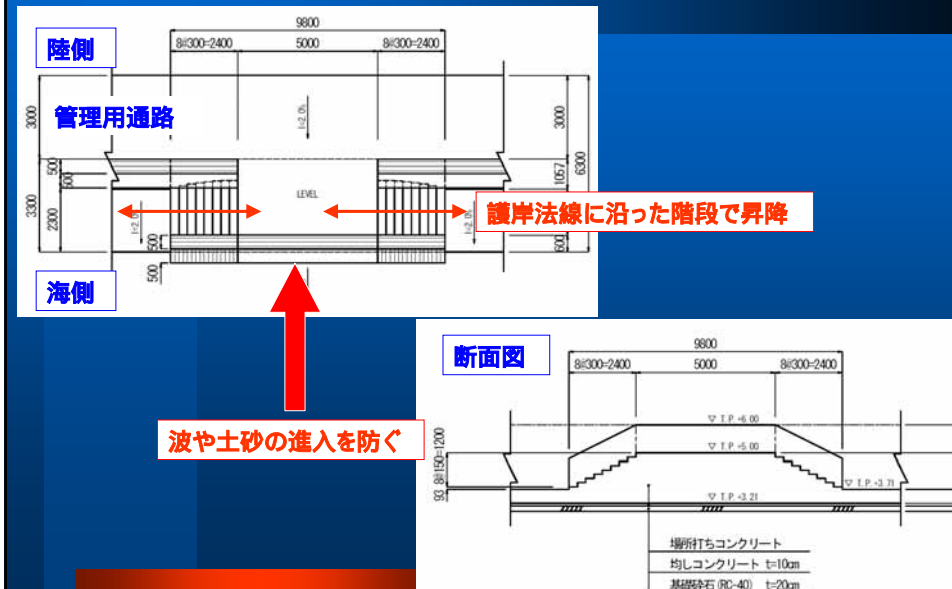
陸側

9800

8@300=2400　5000　8@300=2400

管理用通路

i=2.0%

3000　500　500　3300　2300　500　500

3000　1057　6300　600

LEVEL

i=2.0

護岸法線に沿った階段で昇降

海側

波や土砂の進入を防ぐ

断面図

9800

8@300=2400　5000　8@300=2400

▽ T.P.+6.00

▽ T.P.+5.00

8@150=1200

▽ T.P.+3.21

▽ T.P.+3.71

場所打ちコンクリート

均しコンクリート t=10cm

基礎砕石 (RC-40) t=20cm